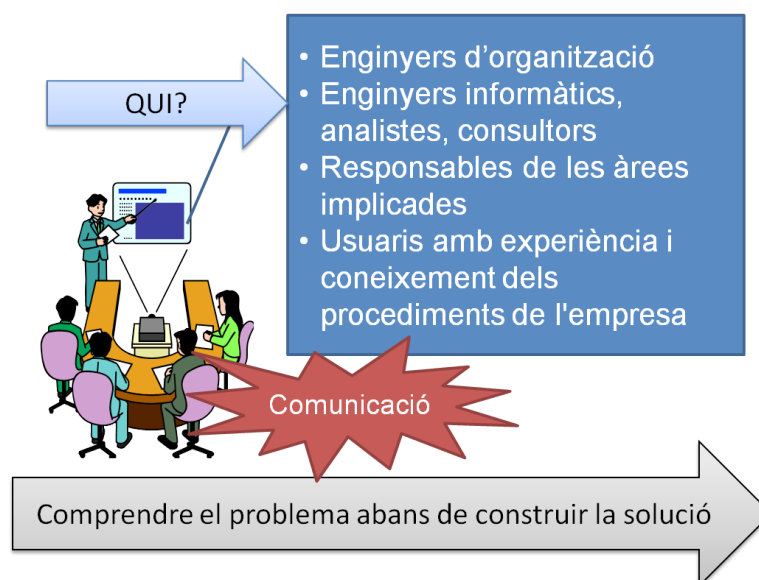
QUI?

- Enginyers d’organització
- Enginyers informàtics, analistes, consultors
- Responsables de les àrees implicades
- Usuaris amb experiència i coneixement dels procediments de l'empresa

Comunicació

Comprendre el problema abans de construir la solució